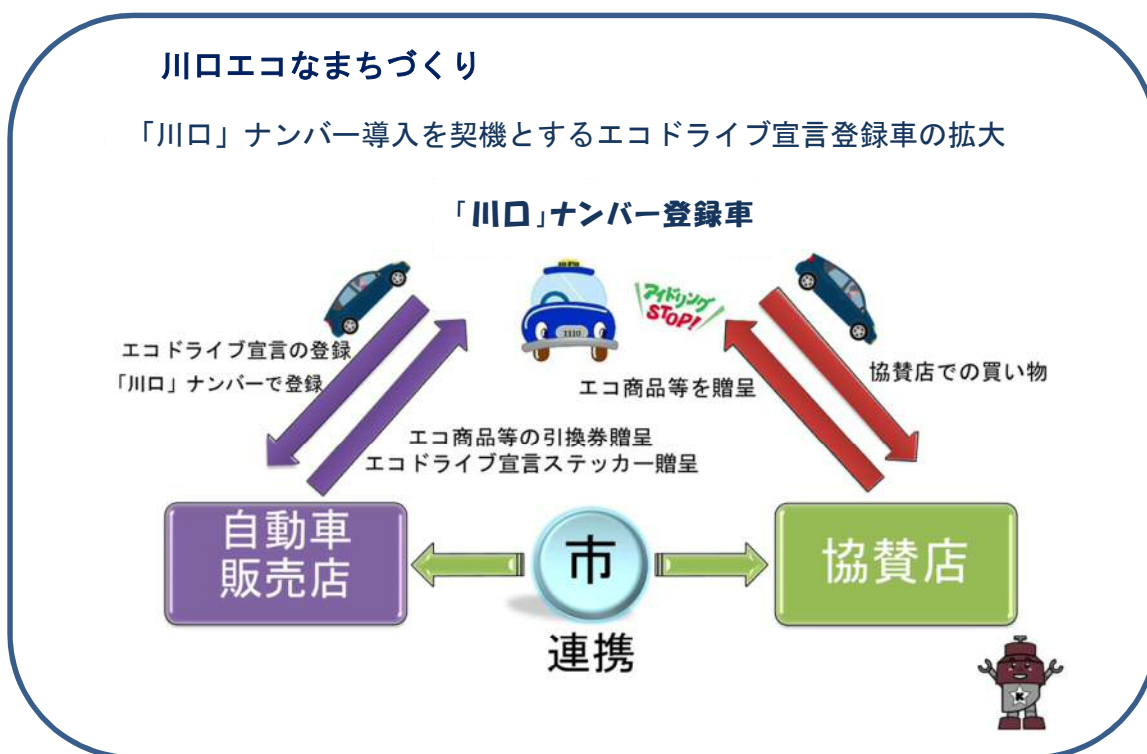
川口エコなまちづくり

「川口」ナンバー導入を契機とするエコドライブ宣言登録車の拡大

「川口」ナンバー登録車

エコドライブ宣言の登録
「川口」ナンバーで登録

アイドリングSTOP!

エコ商品等を贈呈

協賛店での買い物

エコ商品等の引換券贈呈
エコドライブ宣言ステッカー贈呈

自動車販売店

市

協賛店

連携